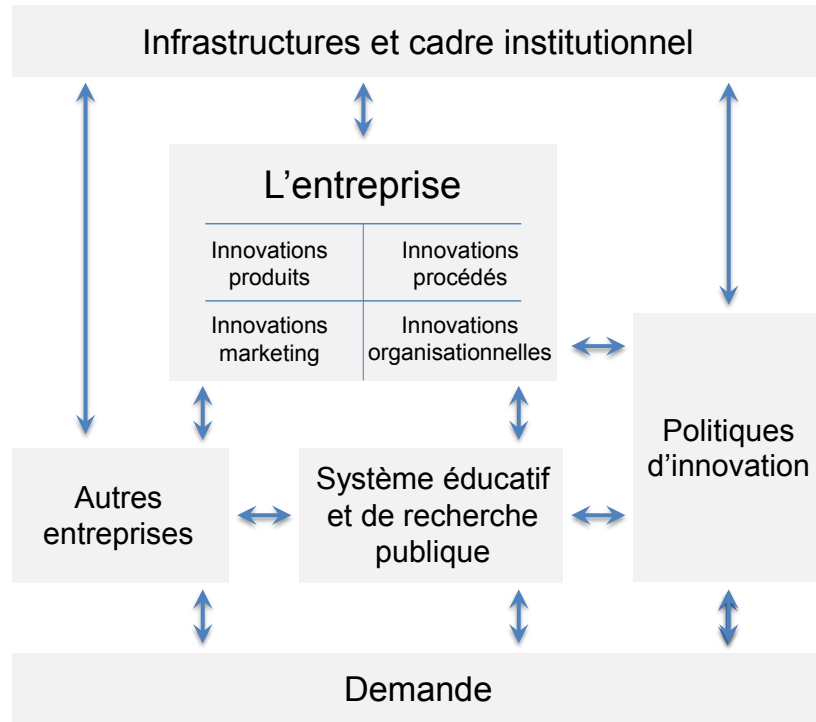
Infrastructures et cadre institutionnel

L’entreprise

| Innovations produits | Innovations procédés |
|---|---|
| Innovations marketing | Innovations organisationnelles |

Autres entreprises

Système éducatif et de recherche publique

Politiques d’innovation

Demande